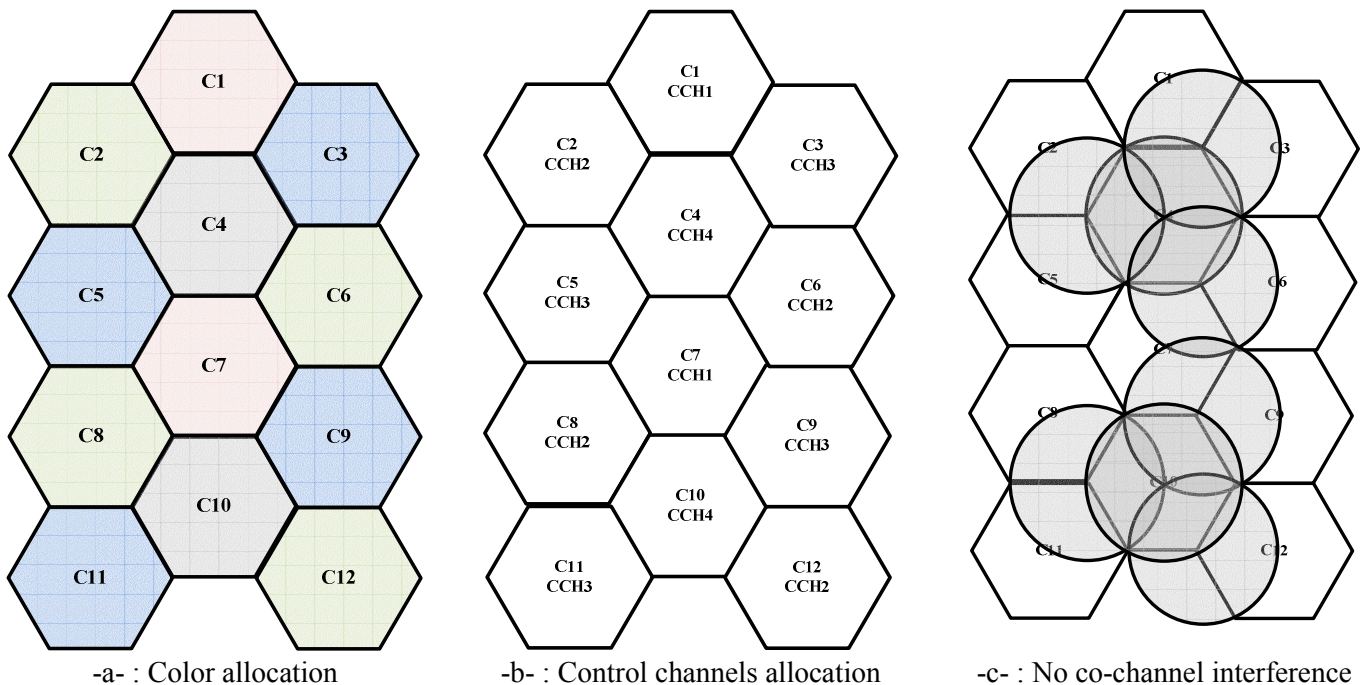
C1
C2
C3
C4
C5
C6
C7
C8
C9
C10
C11
C12

C1
CCH1
C2
CCH2
C3
CCH3
C4
CCH4
C5
CCH3
C6
CCH2
C7
CCH1
C8
CCH2
C9
CCH3
C10
CCH4
C11
CCH3
C12
CCH2

C1
C2
C3
C5
C6
C7
C8
C9
C10
C11
C12

-a- : Color allocation
-b- : Control channels allocation
-c- : No co-channel interference